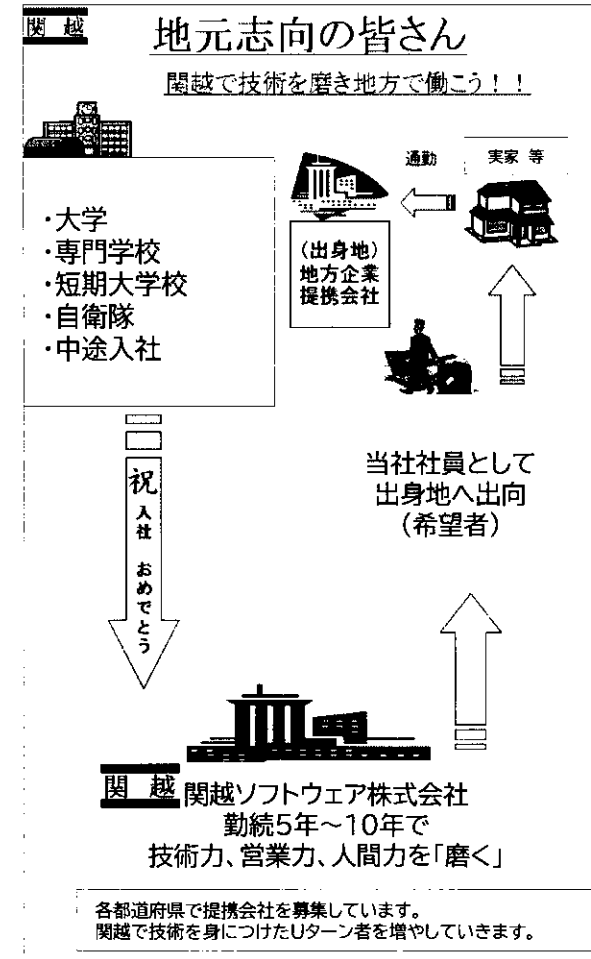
関越

地元志向の皆さん

関越で技術を磨き地方で働こう！！

・大学
・専門学校
・短期大学校
・自衛隊
・中途入社

通勤

実家 等

(出身地)
地方企業
提携会社

祝 入社 おめでとう

当社社員として
出身地へ出向
(希望者)

関越 関越ソフトウェア株式会社
勤続5年～10年で
技術力、営業力、人間力を「磨く」

各都道府県で提携会社を募集しています。
関越で技術を身につけたUターン者を増やしていきます。